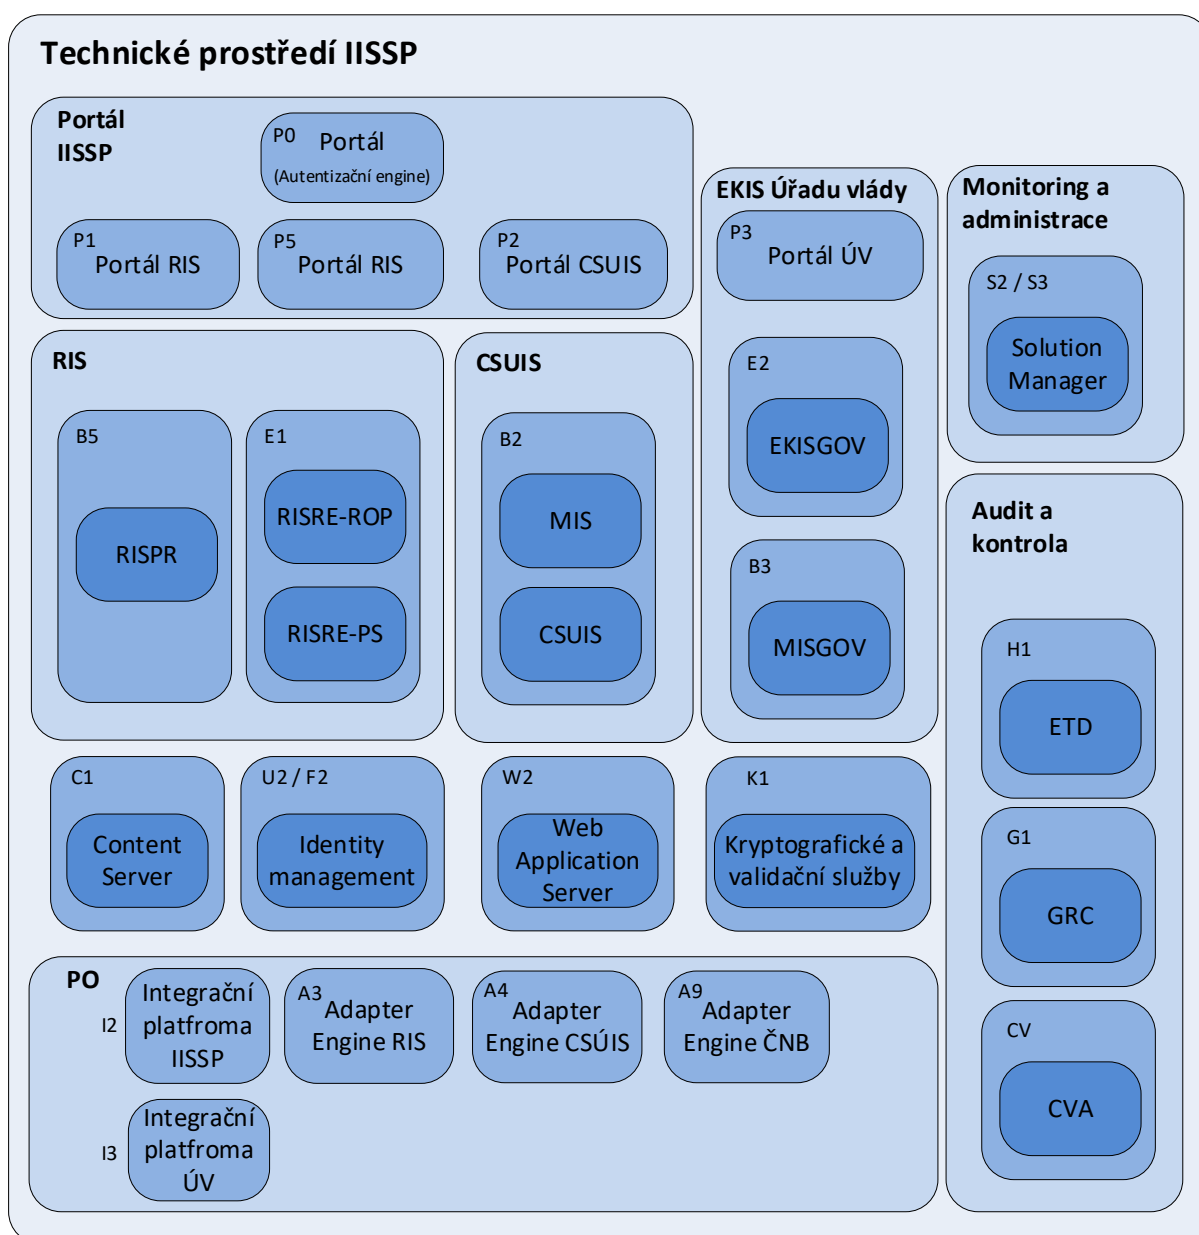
Technické prostředí IISSP

Portál IISSP

P0 Portál (Autentizační engine)

P1 Portál RIS

P5 Portál RIS

P2 Portál CSUIS

EKIS Úřadu vlády

P3 Portál ÚV

Monitoring a administrace

S2 / S3

Solution Manager

RIS

B5

RISPR

E1

RISRE-ROP

RISRE-PS

CSUIS

B2

MIS

CSUIS

E2

EKISGOV

B3

MISGOV

Audit a kontrola

H1

ETD

G1

GRC

CV

CVA

C1

Content Server

U2 / F2

Identity management

W2

Web Application Server

K1

Kryptografické a validační služby

PO

I2 Integrační platfroma IISSP

A3 Adapter Engine RIS

A4 Adapter Engine CSÚIS

A9 Adapter Engine ČNB

I3 Integrační platfroma ÚV